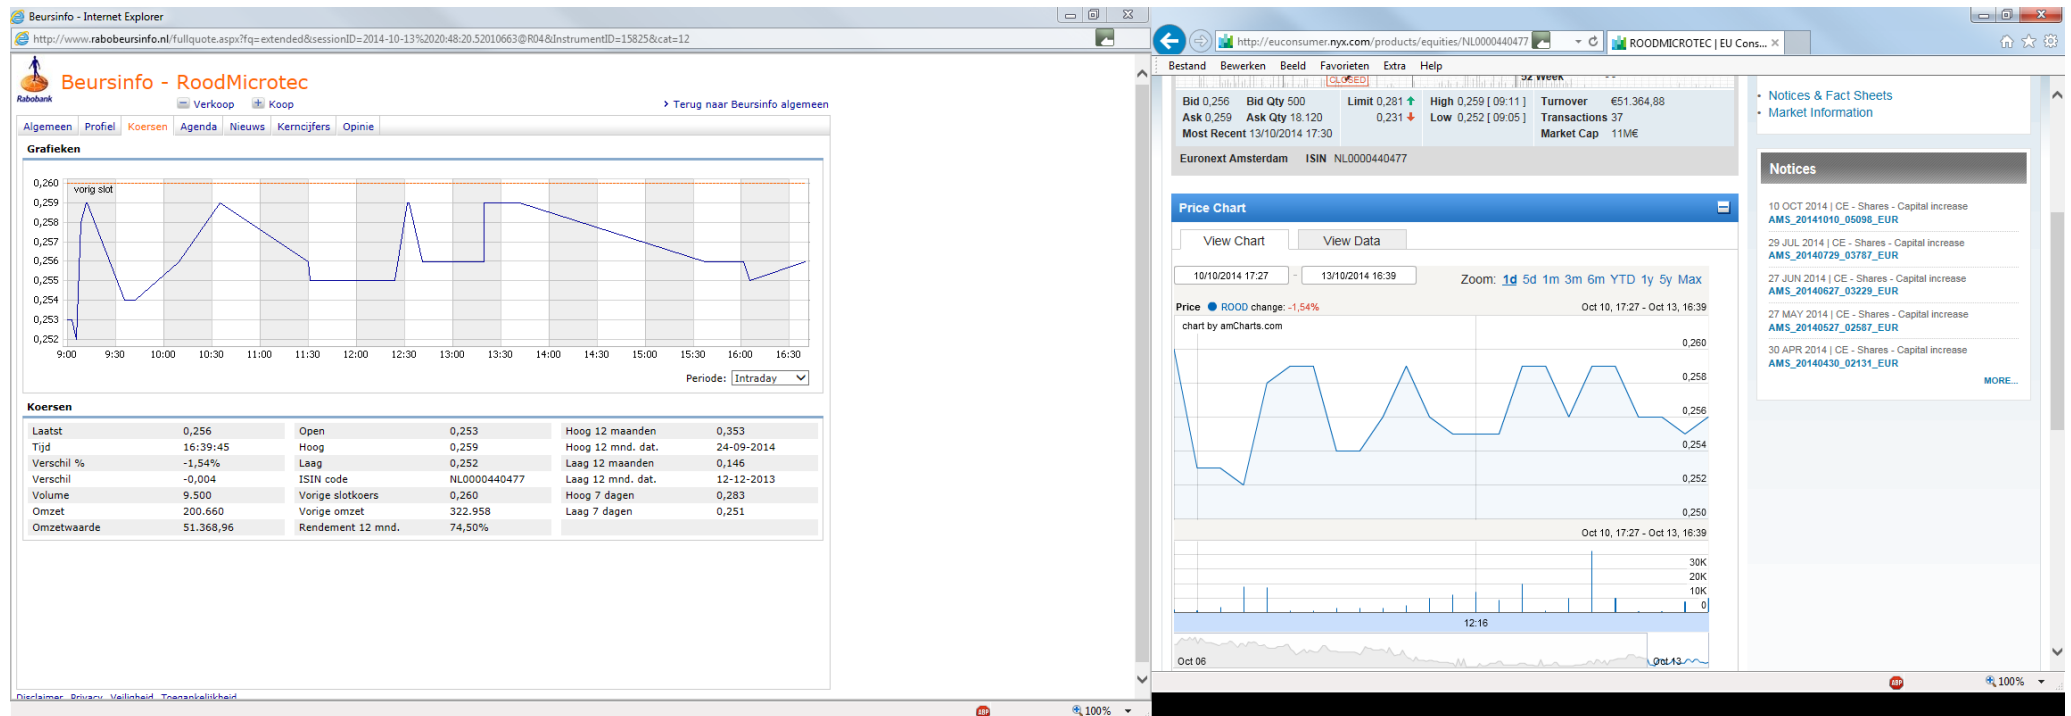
Beursinfo - Internet Explorer

http://www.rabobeursinfo.nl/fullquote.aspx?fq=extended&sessionID=2014-10-13%2020:48:20.52010663@R04&InstrumentID=15825&cat=12

Rabobank

Beursinfo - RoodMicrotec

Verkoop Koop

› Terug naar Beursinfo algemeen

Algemeen Profiel Koersen Agenda Nieuws Kerncijfers Opinie

Grafieken

0,260 0,259 0,258 0,257 0,256 0,255 0,254 0,253 0,252

vorig slot

9:00 9:30 10:00 10:30 11:00 11:30 12:00 12:30 13:00 13:30 14:00 14:30 15:00 15:30 16:00 16:30

Periode: Intraday

Koersen

| Laatst | 0,256 | Open | 0,253 | Hoog 12 maanden | 0,353 |
|---|---|---|---|---|---|
| Tijd | 16:39:45 | Hoog | 0,259 | Hoog 12 mnd. dat. | 24-09-2014 |
| Verschil % | -1,54% | Laag | 0,252 | Laag 12 maanden | 0,146 |
| Verschil | -0,004 | ISIN code | NL0000440477 | Laag 12 mnd. dat. | 12-12-2013 |
| Volume | 9.500 | Vorige slotkoers | 0,260 | Hoog 7 dagen | 0,283 |
| Omzet | 200.660 | Vorige omzet | 322.958 | Laag 7 dagen | 0,251 |
| Omzetwaarde | 51.368,96 | Rendement 12 mnd. | 74,50% | | |

Disclaimer Privacy Veiligheid Toegankelijkheid

100%

http://euconsumer.nyx.com/products/equities/NL0000440477

ROODMICROTEC | EU Cons...

Bestand Bewerken Beeld Favorieten Extra Help

CLOSED

52 week

Bid 0,256 Bid Qty 500 Limit 0,281 High 0,259 [ 09:11 ] Turnover €51.364,88
Ask 0,259 Ask Qty 18.120 0,231 Low 0,252 [ 09:05 ] Transactions 37
Most Recent 13/10/2014 17:30 Market Cap 11M€

Euronext Amsterdam ISIN NL0000440477

Price Chart

View Chart View Data

10/10/2014 17:27 - 13/10/2014 16:39

Zoom: 1d 5d 1m 3m 6m YTD 1y 5y Max

Price ROOD change: -1,54%

Oct 10, 17:27 - Oct 13, 16:39

chart by amCharts.com

0,260 0,258 0,256 0,254 0,252 0,250

Oct 10, 17:27 - Oct 13, 16:39

30K 20K 10K 0

12:16

Oct 06 Oct 13

• Notices & Fact Sheets
• Market Information

Notices

10 OCT 2014 | CE - Shares - Capital increase
AMS_20141010_05098_EUR

29 JUL 2014 | CE - Shares - Capital increase
AMS_20140729_03787_EUR

27 JUN 2014 | CE - Shares - Capital increase
AMS_20140627_03229_EUR

27 MAY 2014 | CE - Shares - Capital increase
AMS_20140527_02587_EUR

30 APR 2014 | CE - Shares - Capital increase
AMS_20140430_02131_EUR

MORE...

100%